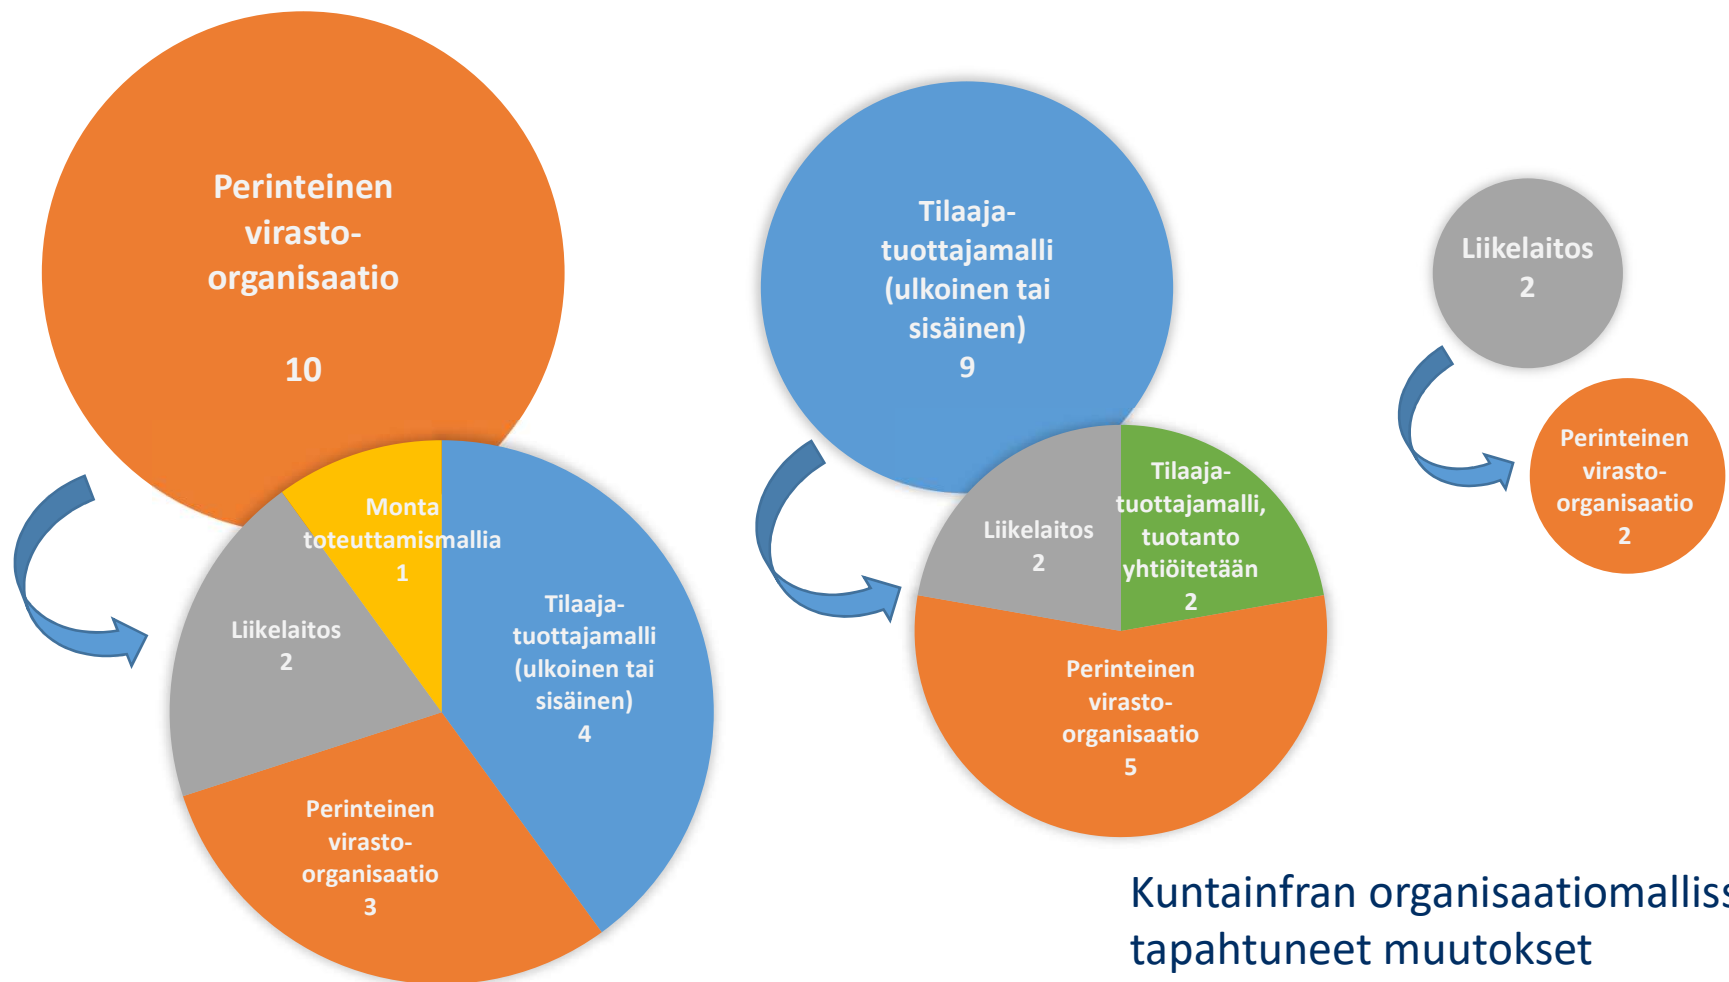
Perinteinen virasto-organisaatio

10

Monta toteuttamismallia
1

Liikelaitos
2

Tilaaja-tuottajamalli (ulkoinen tai sisäinen)
4

Perinteinen virasto-organisaatio
3

Tilaaja-tuottajamalli (ulkoinen tai sisäinen)
9

Liikelaitos
2

Tilaaja-tuottajamalli, tuotanto yhtiöitetään
2

Perinteinen virasto-organisaatio
5

Liikelaitos
2

Perinteinen virasto-organisaatio
2

Kuntainfran organisaatiomalliss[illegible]
tapahtuneet muutokset